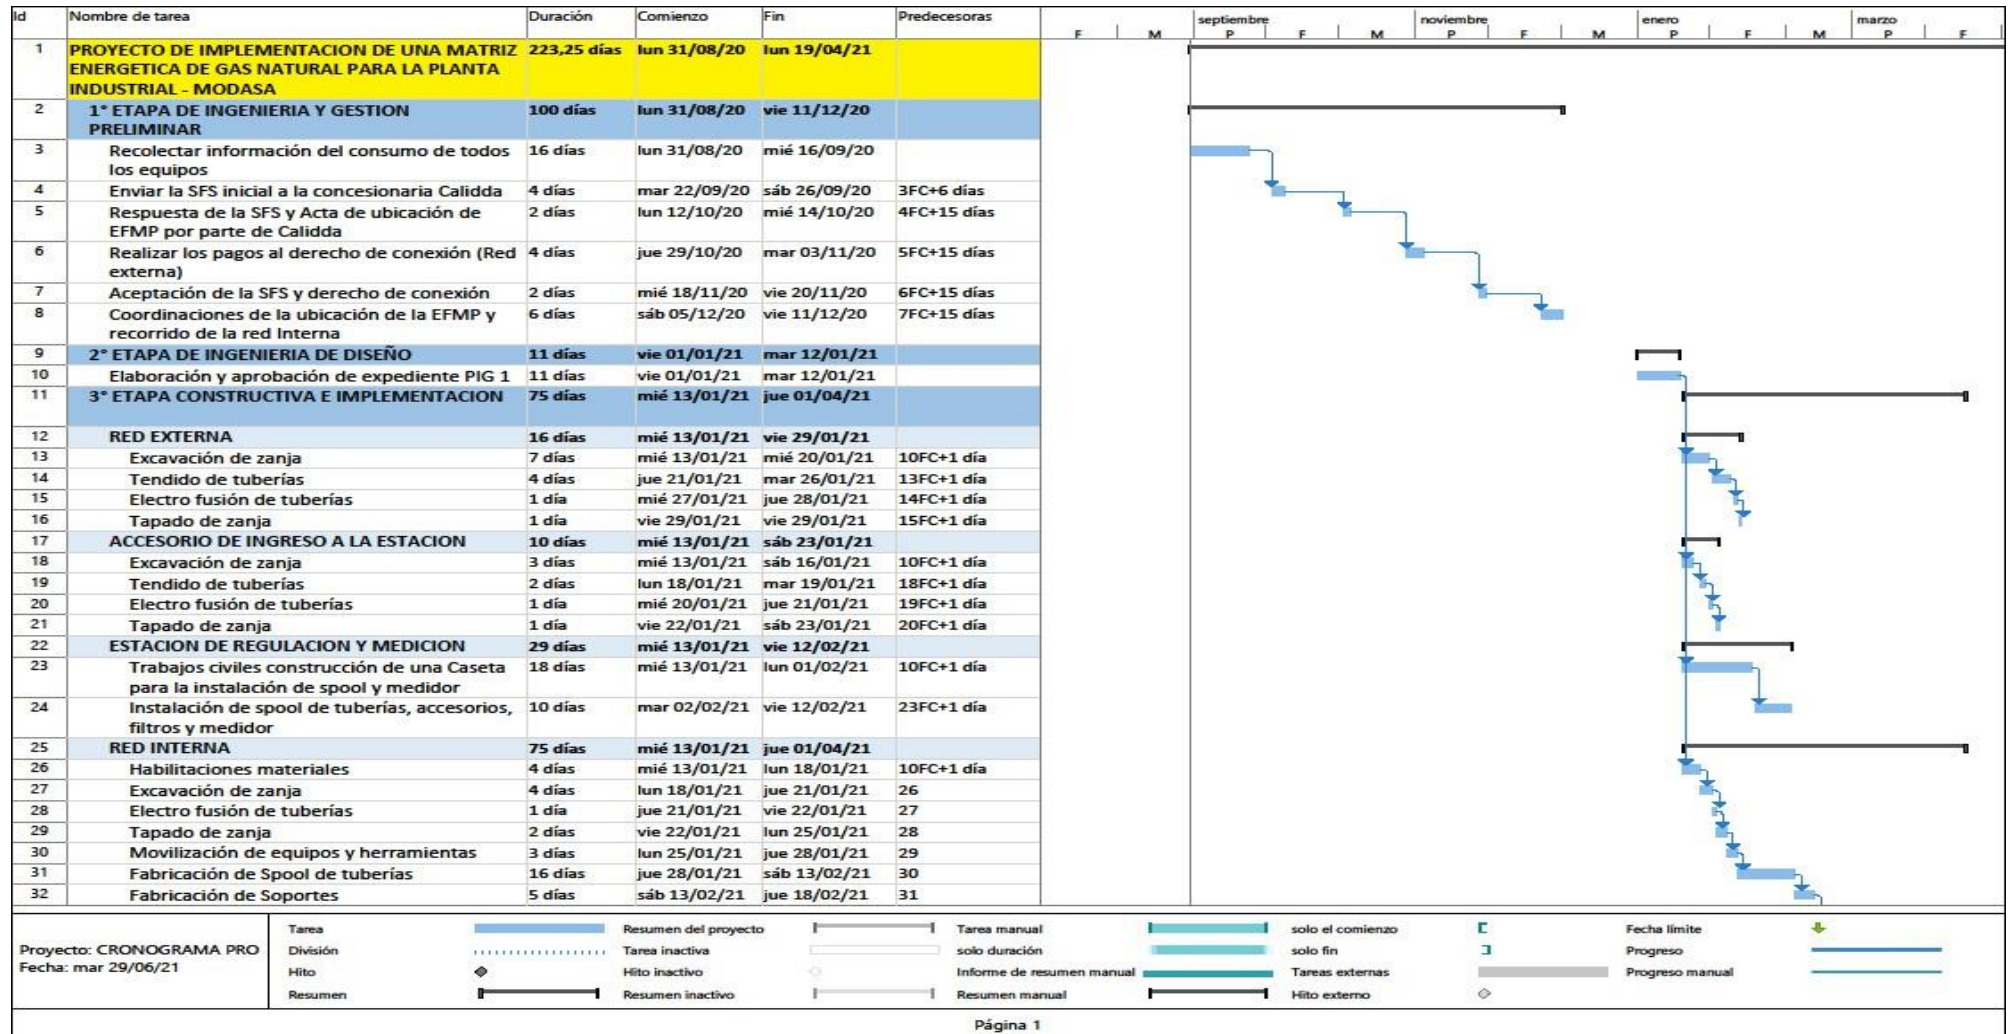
| Id | Nombre de tarea | Duración | Comienzo | Fin | Predecesoras |
|---|---|---|---|---|---|
| 1 | PROYECTO DE IMPLEMENTACION DE UNA MATRIZ ENERGETICA DE GAS NATURAL PARA LA PLANTA INDUSTRIAL - MODASA | 223,25 días | lun 31/08/20 | lun 19/04/21 | |
| 2 | 1° ETAPA DE INGENIERIA Y GESTION PRELIMINAR | 100 días | lun 31/08/20 | vie 11/12/20 | |
| 3 | Recolectar información del consumo de todos los equipos | 16 días | lun 31/08/20 | mié 16/09/20 | |
| 4 | Enviar la SFS inicial a la concesionaria Calidda | 4 días | mar 22/09/20 | sáb 26/09/20 | 3FC+6 días |
| 5 | Respuesta de la SFS y Acta de ubicación de EFMP por parte de Calidda | 2 días | lun 12/10/20 | mié 14/10/20 | 4FC+15 días |
| 6 | Realizar los pagos al derecho de conexión (Red externa) | 4 días | jue 29/10/20 | mar 03/11/20 | 5FC+15 días |
| 7 | Aceptación de la SFS y derecho de conexión | 2 días | mié 18/11/20 | vie 20/11/20 | 6FC+15 días |
| 8 | Coordinaciones de la ubicación de la EFMP y recorrido de la red Interna | 6 días | sáb 05/12/20 | vie 11/12/20 | 7FC+15 días |
| 9 | 2° ETAPA DE INGENIERIA DE DISEÑO | 11 días | vie 01/01/21 | mar 12/01/21 | |
| 10 | Elaboración y aprobación de expediente PIG 1 | 11 días | vie 01/01/21 | mar 12/01/21 | |
| 11 | 3° ETAPA CONSTRUCTIVA E IMPLEMENTACION | 75 días | mié 13/01/21 | jue 01/04/21 | |
| 12 | RED EXTERNA | 16 días | mié 13/01/21 | vie 29/01/21 | |
| 13 | Excavación de zanja | 7 días | mié 13/01/21 | mié 20/01/21 | 10FC+1 día |
| 14 | Tendido de tuberías | 4 días | jue 21/01/21 | mar 26/01/21 | 13FC+1 día |
| 15 | Electro fusión de tuberías | 1 día | mié 27/01/21 | jue 28/01/21 | 14FC+1 día |
| 16 | Tapado de zanja | 1 día | vie 29/01/21 | vie 29/01/21 | 15FC+1 día |
| 17 | ACCESORIO DE INGRESO A LA ESTACION | 10 días | mié 13/01/21 | sáb 23/01/21 | |
| 18 | Excavación de zanja | 3 días | mié 13/01/21 | sáb 16/01/21 | 10FC+1 día |
| 19 | Tendido de tuberías | 2 días | lun 18/01/21 | mar 19/01/21 | 18FC+1 día |
| 20 | Electro fusión de tuberías | 1 día | mié 20/01/21 | jue 21/01/21 | 19FC+1 día |
| 21 | Tapado de zanja | 1 día | vie 22/01/21 | sáb 23/01/21 | 20FC+1 día |
| 22 | ESTACION DE REGULACION Y MEDICION | 29 días | mié 13/01/21 | vie 12/02/21 | |
| 23 | Trabajos civiles construcción de una Caseta para la instalación de spool y medidor | 18 días | mié 13/01/21 | lun 01/02/21 | 10FC+1 día |
| 24 | Instalación de spool de tuberías, accesorios, filtros y medidor | 10 días | mar 02/02/21 | vie 12/02/21 | 23FC+1 día |
| 25 | RED INTERNA | 75 días | mié 13/01/21 | jue 01/04/21 | |
| 26 | Habilitaciones materiales | 4 días | mié 13/01/21 | lun 18/01/21 | 10FC+1 día |
| 27 | Excavación de zanja | 4 días | lun 18/01/21 | jue 21/01/21 | 26 |
| 28 | Electro fusión de tuberías | 1 día | jue 21/01/21 | vie 22/01/21 | 27 |
| 29 | Tapado de zanja | 2 días | vie 22/01/21 | lun 25/01/21 | 28 |
| 30 | Movilización de equipos y herramientas | 3 días | lun 25/01/21 | jue 28/01/21 | 29 |
| 31 | Fabricación de Spool de tuberías | 16 días | jue 28/01/21 | sáb 13/02/21 | 30 |
| 32 | Fabricación de Soportes | 5 días | sáb 13/02/21 | jue 18/02/21 | 31 |

septiembre noviembre enero marzo
F M P F M P F M P F M P F

Proyecto: CRONOGRAMA PRO
Fecha: mar 29/06/21

Tarea | Resumen del proyecto | Tarea manual | solo el comienzo | Fecha límite
División | Tarea inactiva | solo duración | solo fin | Progreso
Hito | Hito inactivo | Informe de resumen manual | Tareas externas | Progreso manual
Resumen | Resumen inactivo | Resumen manual | Hito externo

Página 1